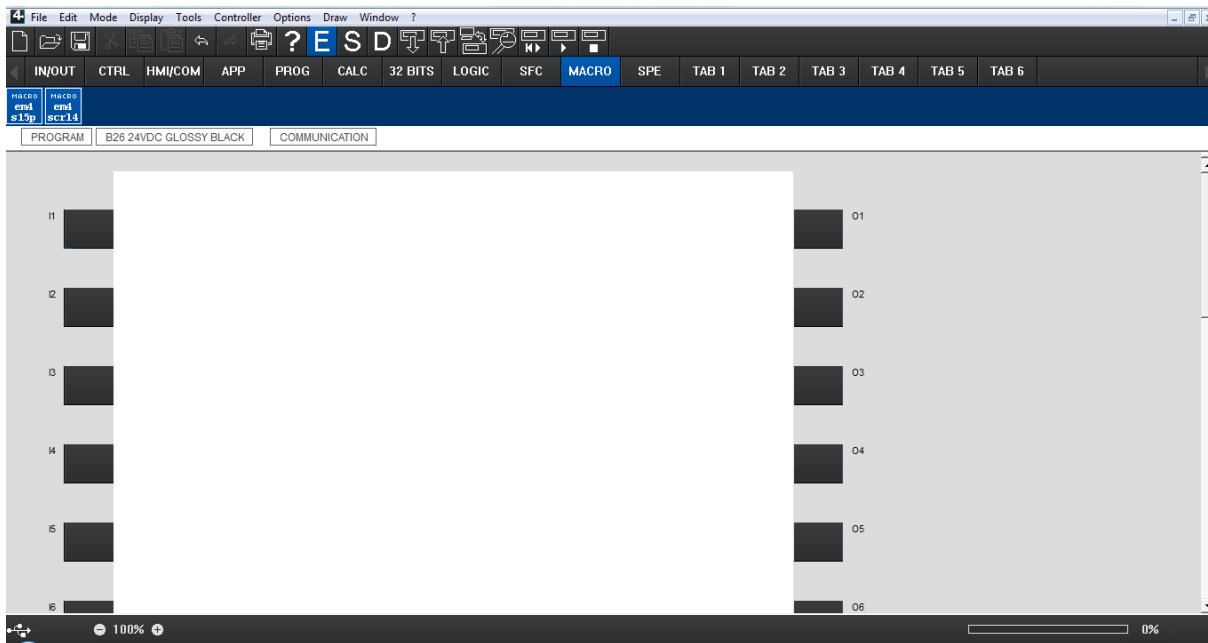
File Edit Mode Display Tools Controller Options Draw Window ?

? E S D

IN/OUT CTRL HMI/COM APP PROG CALC 32 BITS LOGIC SFC MACRO SPE TAB 1 TAB 2 TAB 3 TAB 4 TAB 5 TAB 6

MACRO em4 s15p
MACRO em4 scr14

PROGRAM
B26 24VDC GLOSSY BLACK
COMMUNICATION

I1
I2
I3
I4
I5
I6

O1
O2
O3
O4
O5
O6

100%

0%